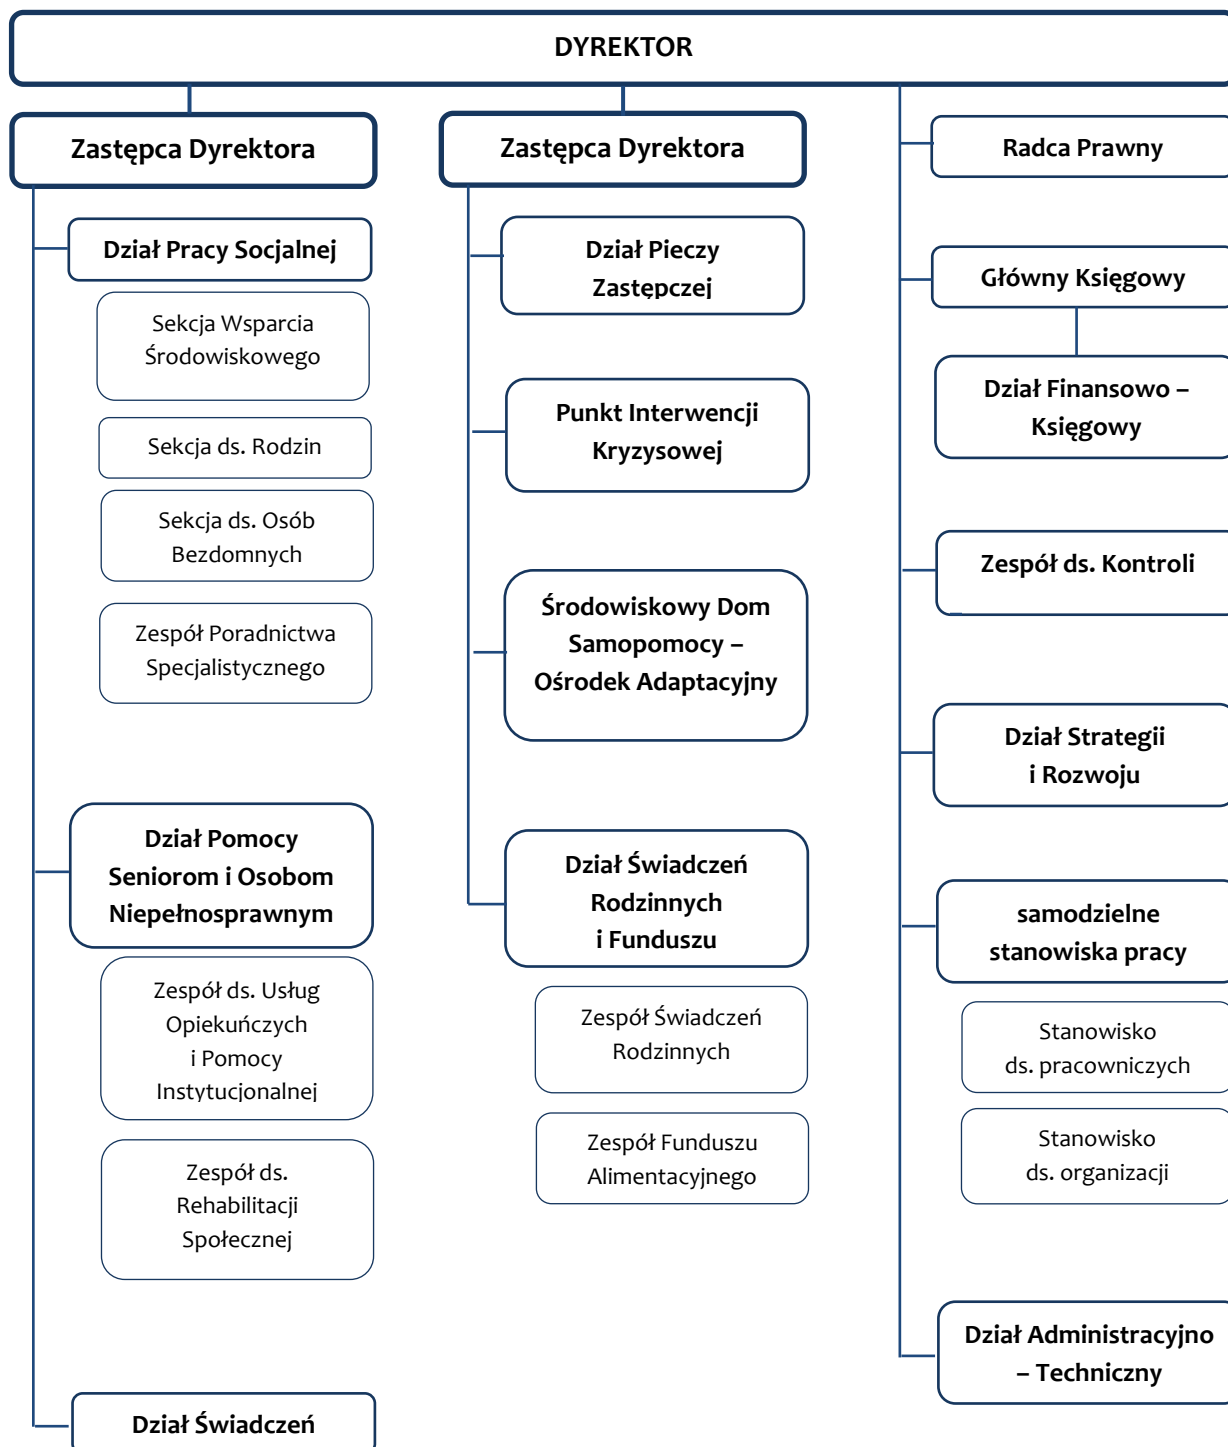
DYREKTOR

Zastępca Dyrektora

Dział Pracy Socjalnej

Sekcja Wsparcia Środowiskowego

Sekcja ds. Rodzin

Sekcja ds. Osób Bezdomnych

Zespół Poradnictwa Specjalistycznego

Dział Pomocy Seniorom i Osobom Niepełnosprawnym

Zespół ds. Usług Opiekuńczych i Pomocy Instytucjonalnej

Zespół ds. Rehabilitacji Społecznej

Dział Świadczeń

Zastępca Dyrektora

Dział Pieczy Zastępczej

Punkt Interwencji Kryzysowej

Środowiskowy Dom Samopomocy – Ośrodek Adaptacyjny

Dział Świadczeń Rodzinnych i Funduszu

Zespół Świadczeń Rodzinnych

Zespół Funduszu Alimentacyjnego

Radca Prawny

Główny Księgowy

Dział Finansowo – Księgowy

Zespół ds. Kontroli

Dział Strategii i Rozwoju

samodzielne stanowiska pracy

Stanowisko ds. pracowniczych

Stanowisko ds. organizacji

Dział Administracyjno – Techniczny